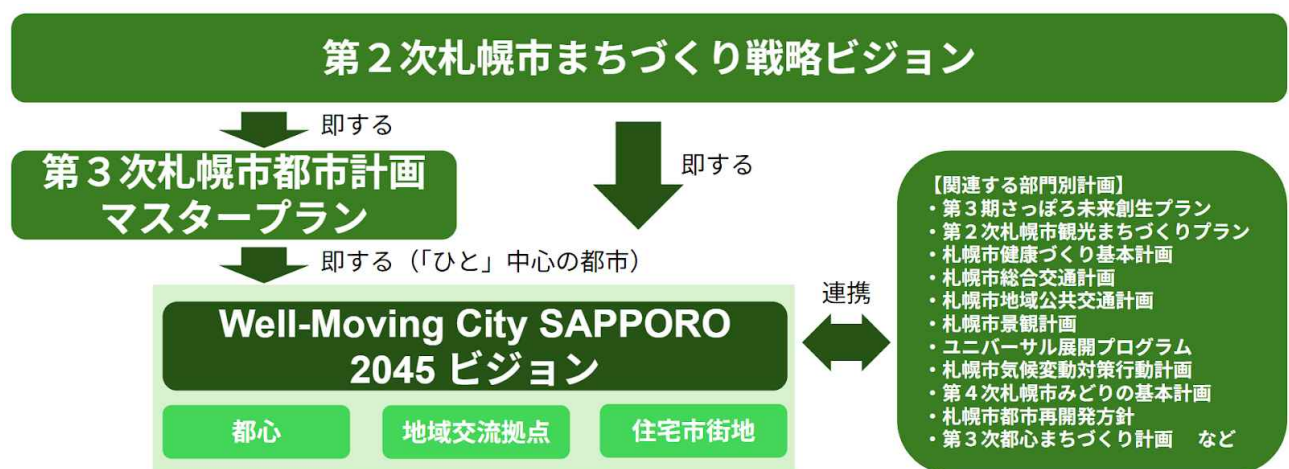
第２次札幌市まちづくり戦略ビジョン

即する

第３次札幌市都市計画
マスタープラン

即する

即する（「ひと」中心の都市）

Well-Moving City SAPPORO
2045 ビジョン

都心

地域交流拠点

住宅市街地

連携

【関連する部門別計画】
・第３期さっぽろ未来創生プラン
・第２次札幌市観光まちづくりプラン
・札幌市健康づくり基本計画
・札幌市総合交通計画
・札幌市地域公共交通計画
・札幌市景観計画
・ユニバーサル展開プログラム
・札幌市気候変動対策行動計画
・第４次札幌市みどりの基本計画
・札幌市都市再開発方針
・第３次都心まちづくり計画　など